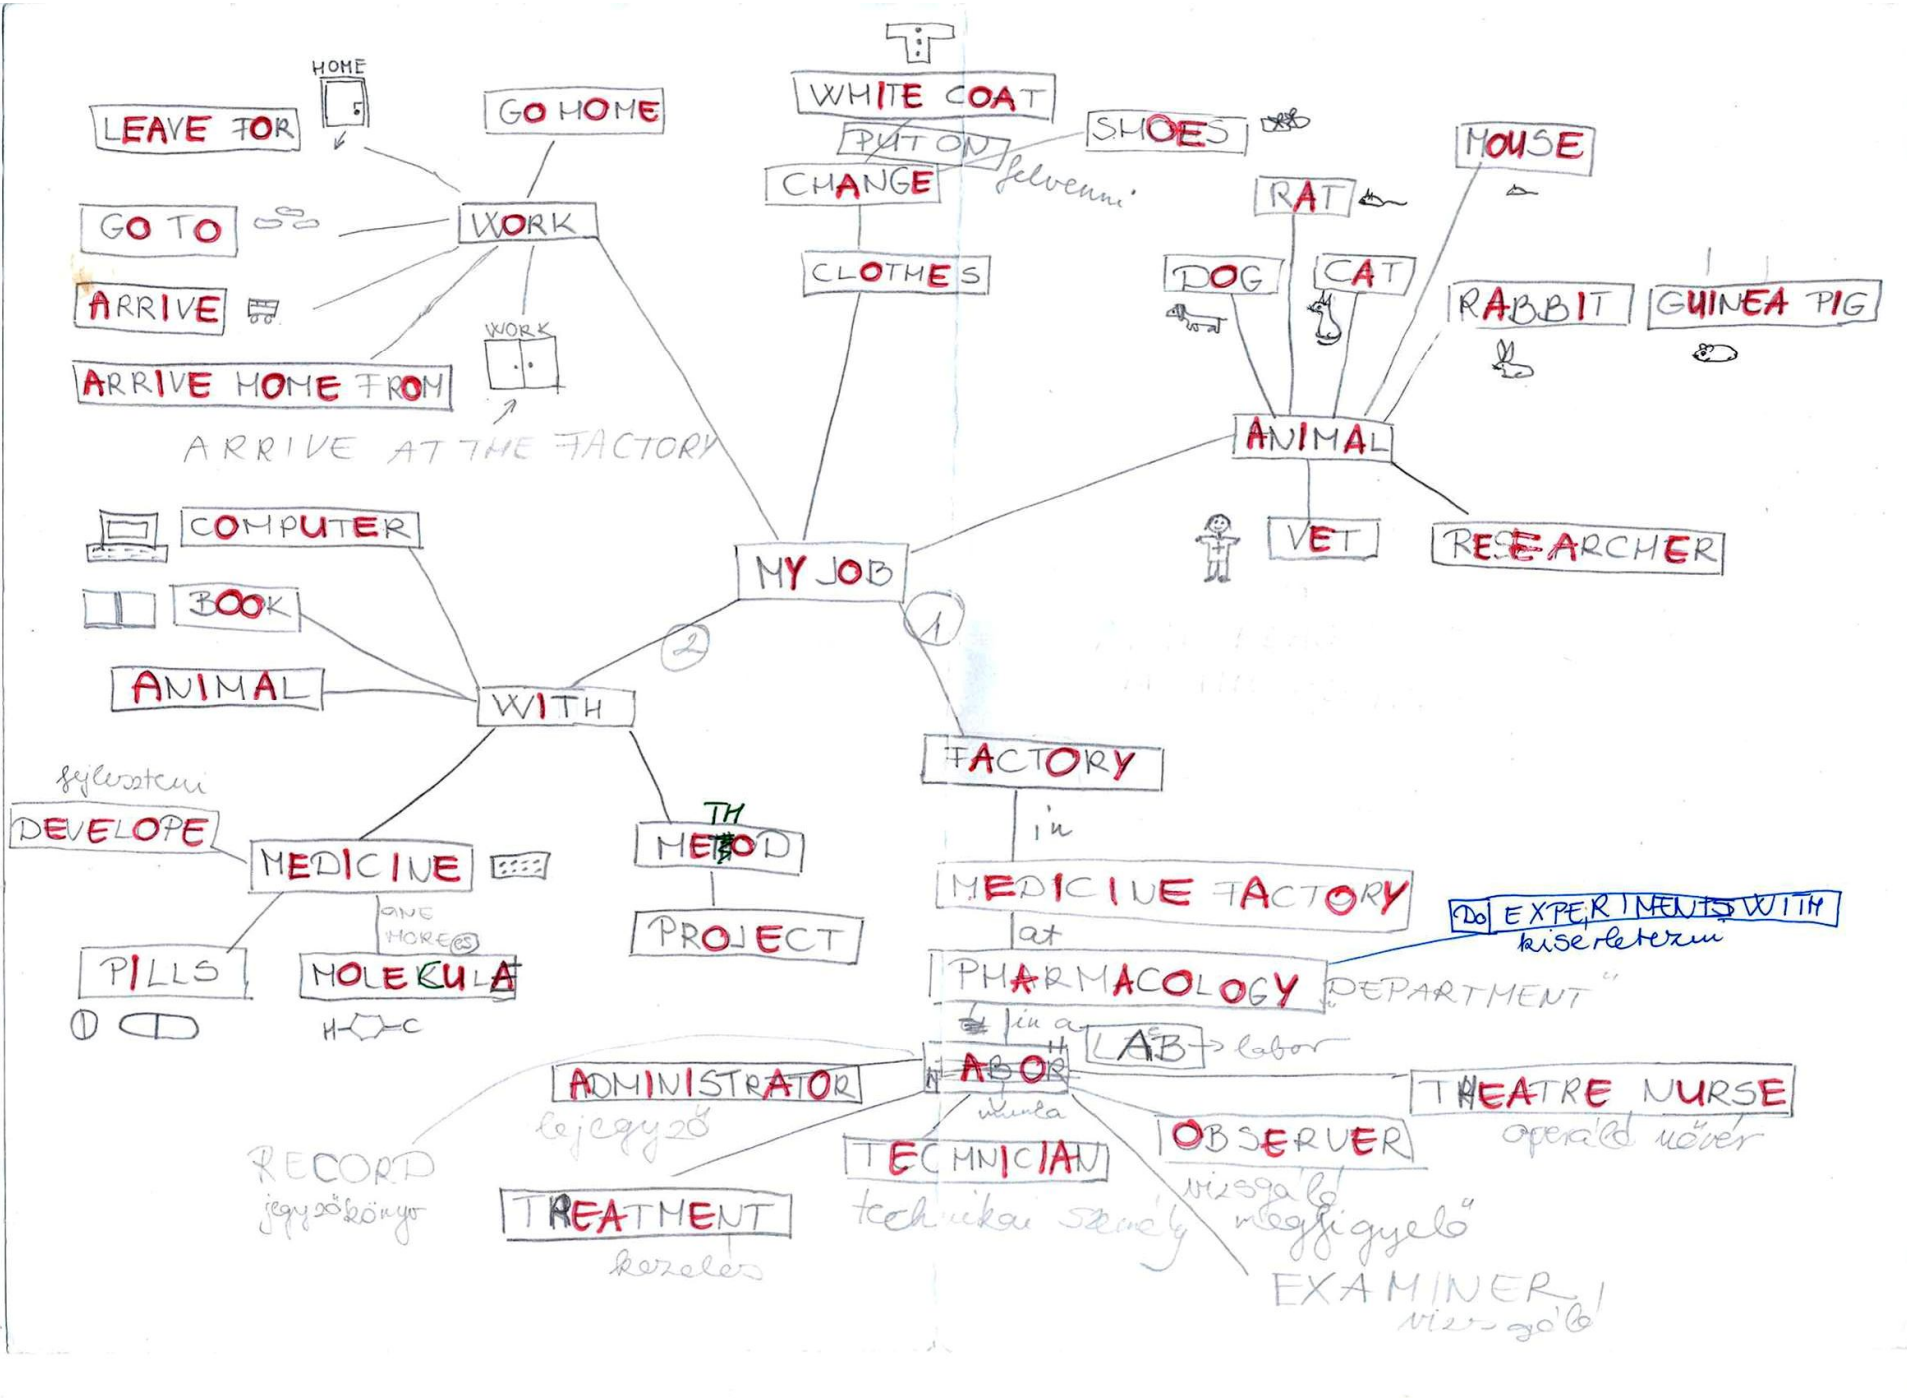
HOME
LEAVE FOR
GO HOME
WHITE COAT
PUT ON
SHOES
felvenni
CHANGE
MOUSE
RAT
GO TO
WORK
ARRIVE
CLOTHES
DOG
CAT
RABBIT
GUINEA PIG
WORK
ARRIVE HOME FROM
ARRIVE AT THE FACTORY
ANIMAL
COMPUTER
VET
RESEARCHER
MY JOB
BOOK
1
2
ANIMAL
WITH
fejleszteni
FACTORY
DEVELOPE
TH
METOD
in
MEDICINE
ONE
MORE(S)
MEDICINE FACTORY
PROJECT
Do EXPERIMENTS WITH
kísérletezni
at
PILLS
MOLEKULA
PHARMACOLOGY
"DEPARTMENT"
H C
in a
LAB
labor
ADMINISTRATOR
LABOR
THEATRE NURSE
munka
iktató
OBSERVER
operáló nővér
RECORD
TECHNICIAN
vizsgáló
jegyzőkönyv
TREATMENT
technikai személy
megfigyelő
kezelés
EXAMINER
vizsgáló